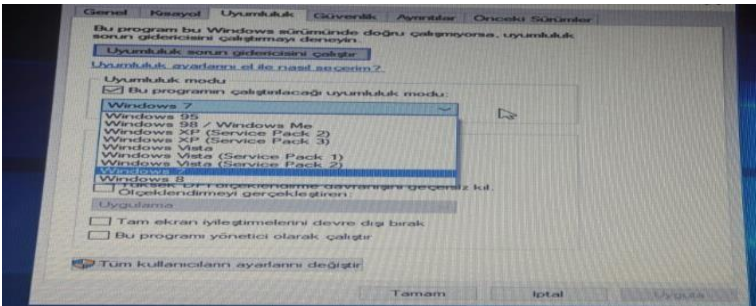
Genel Kısayol Uyumluluk Güvenlik Ayrıntılar Önceki Sürümler

Bu program bu Windows sürümünde doğru çalışmıyorsa, uyumluluk sorun gidericisini çalıştırmayı deneyin.

Uyumluluk sorun gidericisini çalıştır

Uyumluluk ayarlarını el ile nasıl seçerim?

Uyumluluk modu

☑ Bu programın çalıştırılacağı uyumluluk modu:

Windows 7

Windows 95
Windows 98 / Windows Me
Windows XP (Service Pack 2)
Windows XP (Service Pack 3)
Windows Vista
Windows Vista (Service Pack 1)
Windows Vista (Service Pack 2)
Windows 7
Windows 8

Yüksek DPI ölçeklendirme davranışını geçersiz kıl. Ölçeklendirmeyi gerçekleştiren:

Uygulama

☐ Tam ekran iyileştirmelerini devre dışı bırak

☐ Bu programı yönetici olarak çalıştır

Tüm kullanıcıların ayarlarını değiştir

Tamam İptal Uygula